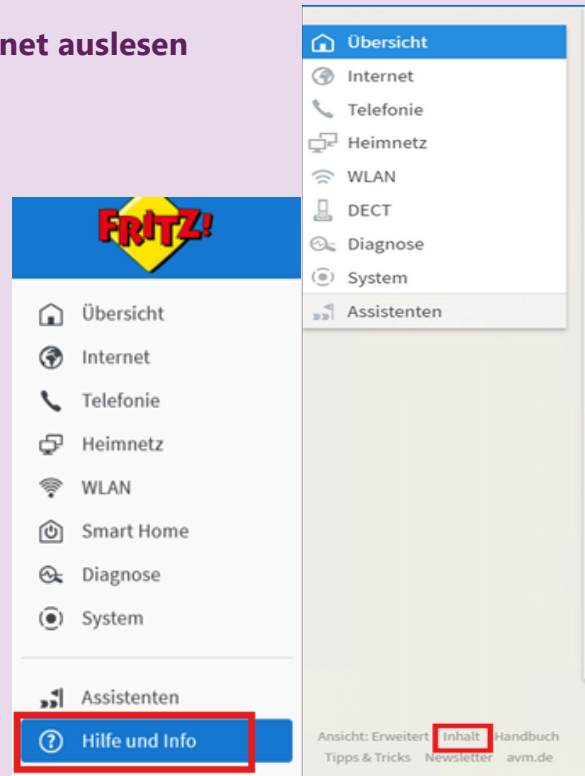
net auslesen

FRITZ!

Übersicht
Internet
Telefonie
Heimnetz
WLAN
Smart Home
Diagnose
System

Assistenten
Hilfe und Info

Übersicht
Internet
Telefonie
Heimnetz
WLAN
DECT
Diagnose
System
Assistenten

Ansicht: Erweitert Inhalt Handbuch
Tipps & Tricks Newsletter avm.de